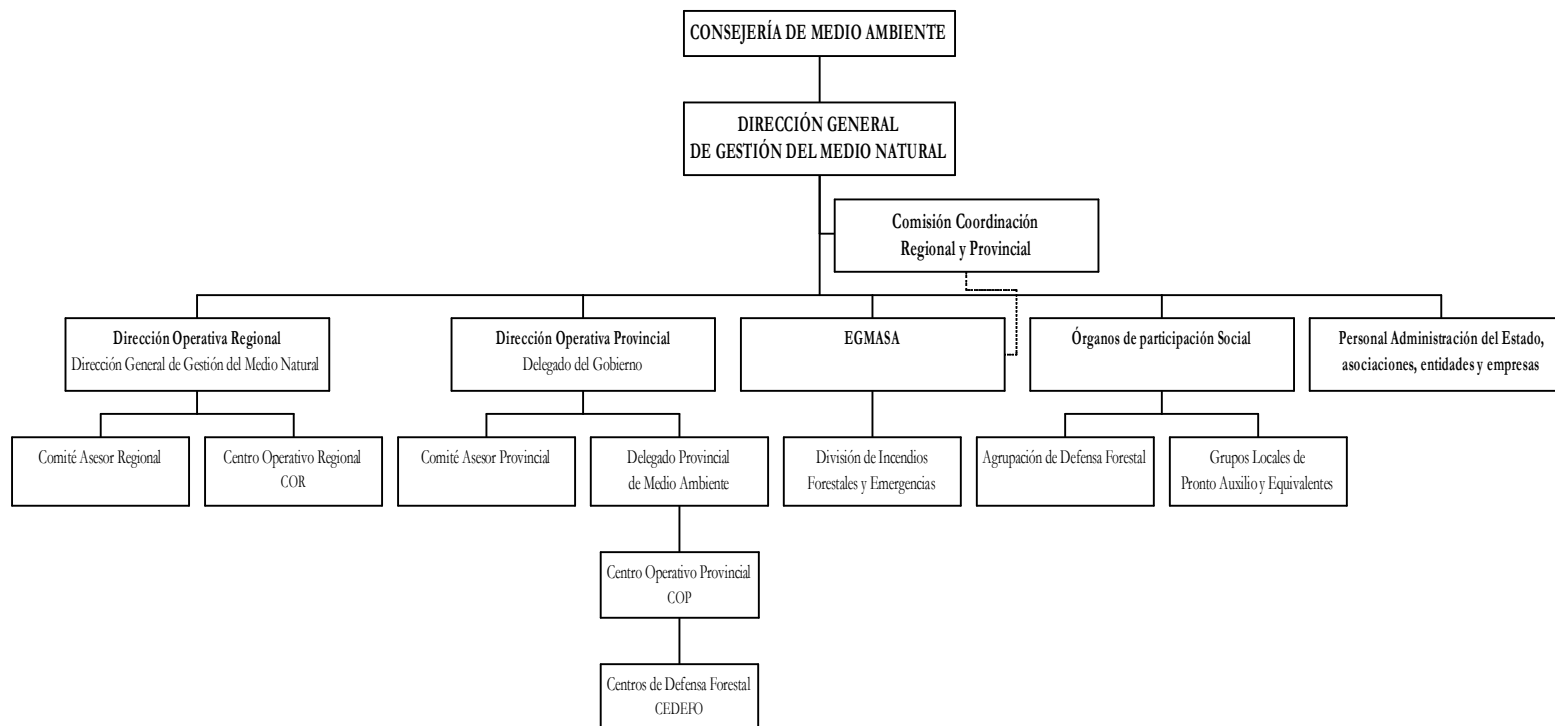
CONSEJERÍA DE MEDIO AMBIENTE

DIRECCIÓN GENERAL
DE GESTIÓN DEL MEDIO NATURAL

Comisión Coordinación
Regional y Provincial

Dirección Operativa Regional
Dirección General de Gestión del Medio Natural

Dirección Operativa Provincial
Delegado del Gobierno

EGMASA

Órganos de participación Social

Personal Administración del Estado, asociaciones, entidades y empresas

Comité Asesor Regional

Centro Operativo Regional
COR

Comité Asesor Provincial

Delegado Provincial
de Medio Ambiente

División de Incendios
Forestales y Emergencias

Agrupación de Defensa Forestal

Grupos Locales de
Pronto Auxilio y Equivalentes

Centro Operativo Provincial
COP

Centros de Defensa Forestal
CEDEFO